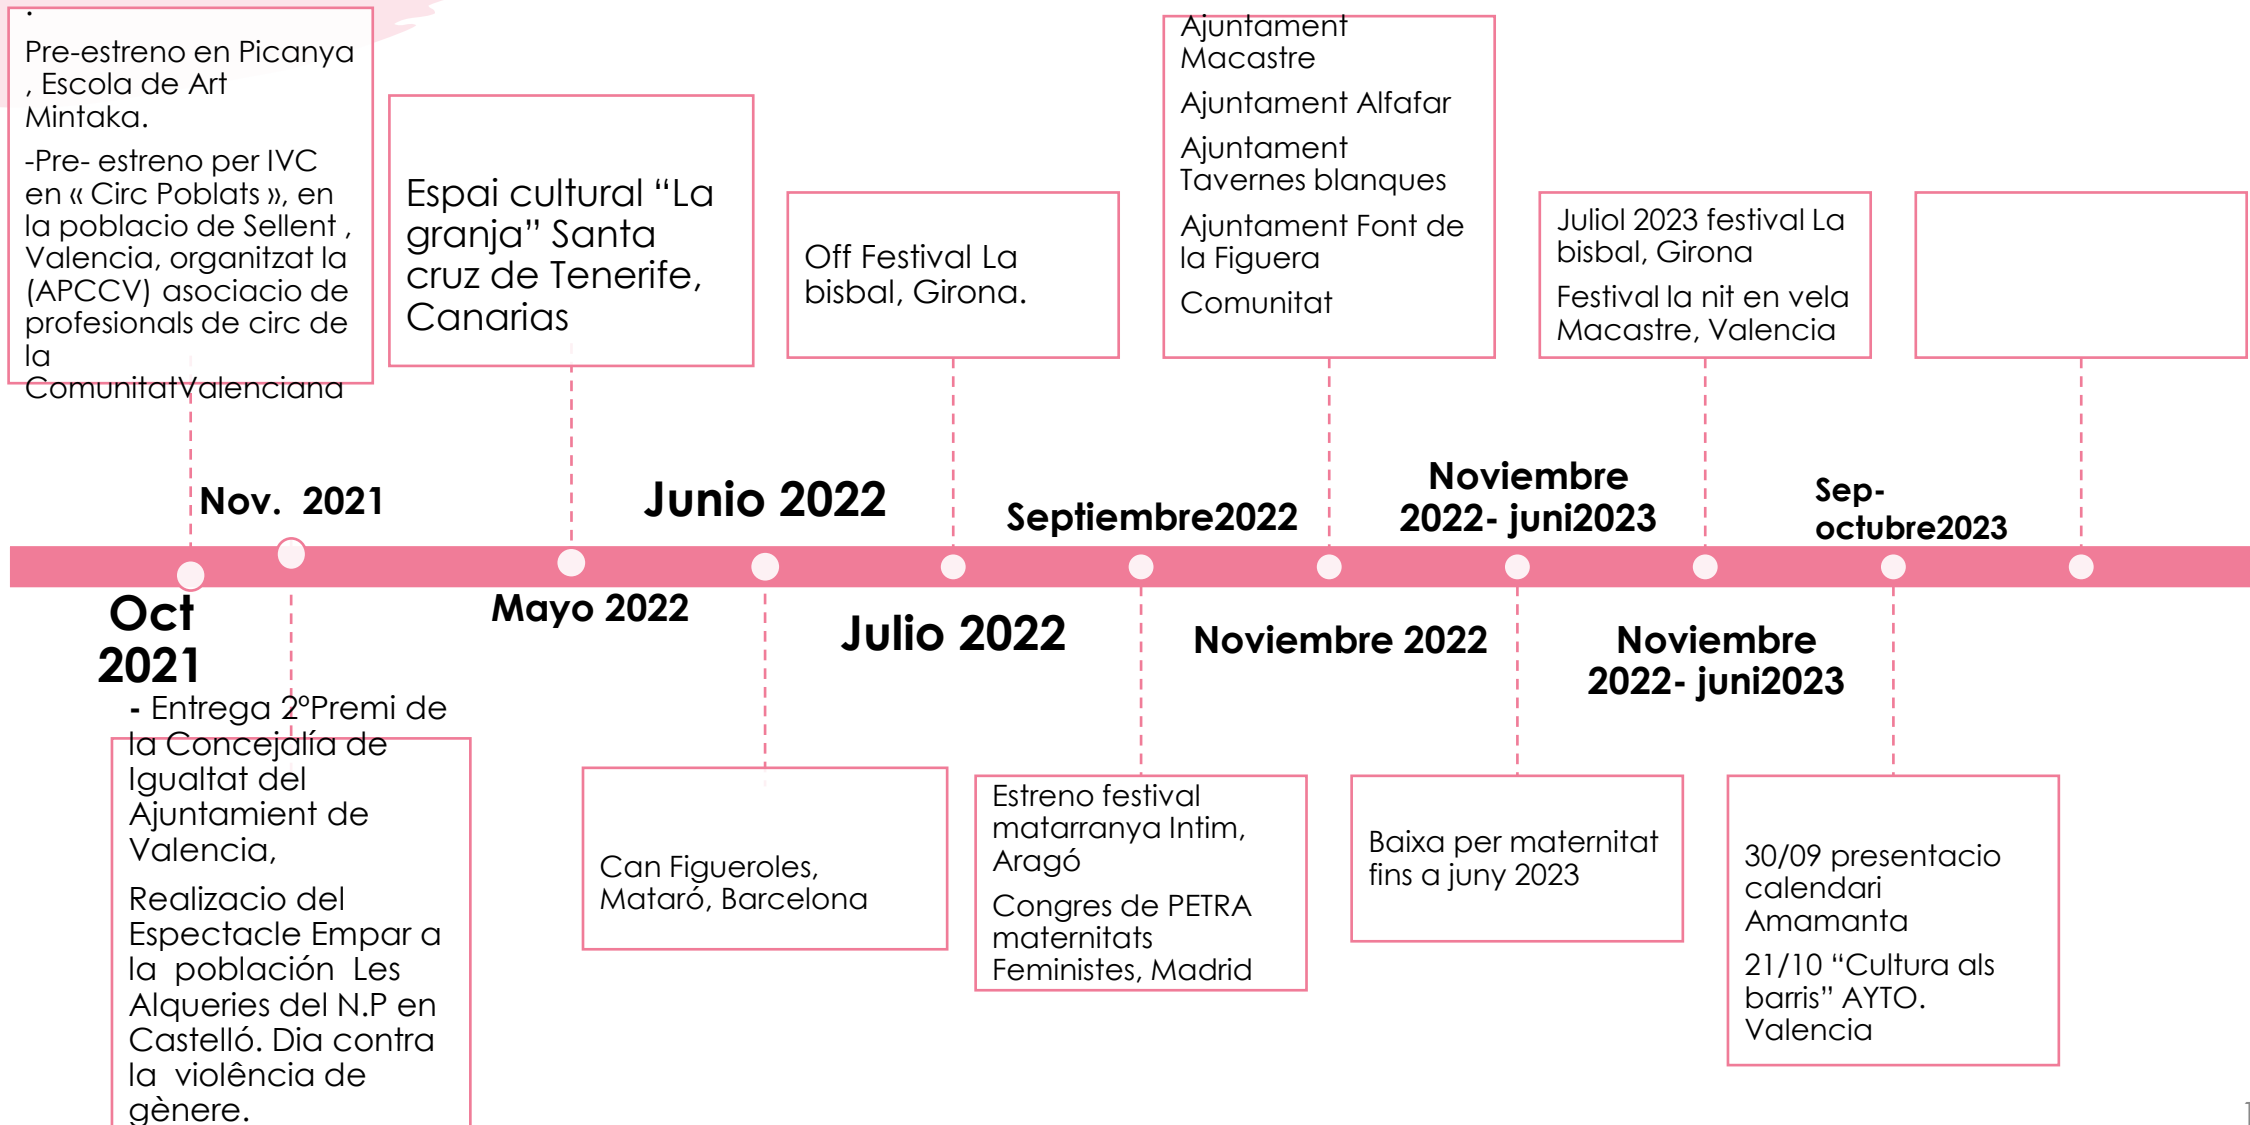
.
Pre-estreno en Picanya , Escola de Art Mintaka.

-Pre- estreno per IVC en « Circ Poblats », en la poblacio de Sellent , Valencia, organitzat la (APCCV) asociacio de profesionals de circ de la ComunitatValenciana

Espai cultural “La granja” Santa cruz de Tenerife, Canarias

Off Festival La bisbal, Girona.

Ajuntament Macastre

Ajuntament Alfafar

Ajuntament Tavernes blanques

Ajuntament Font de la Figuera

Comunitat

Juliol 2023 festival La bisbal, Girona

Festival la nit en vela Macastre, Valencia

Nov. 2021

Junio 2022

Septiembre2022

Noviembre 2022- juni2023

Sep- octubre2023

Oct 2021

Mayo 2022

Julio 2022

Noviembre 2022

Noviembre 2022- juni2023

- Entrega 2°Premi de la Concejalía de Igualtat del Ajuntament de Valencia,

Realizacio del Espectacle Empar a la población Les Alqueries del N.P en Castelló. Dia contra la violência de gènere.

Can Figueroles, Mataró, Barcelona

Estreno festival matarranya Intim, Aragó

Congres de PETRA maternitats Feministes, Madrid

Baixa per maternitat fins a juny 2023

30/09 presentacio calendari Amamanta

21/10 “Cultura als barris” AYTO. Valencia